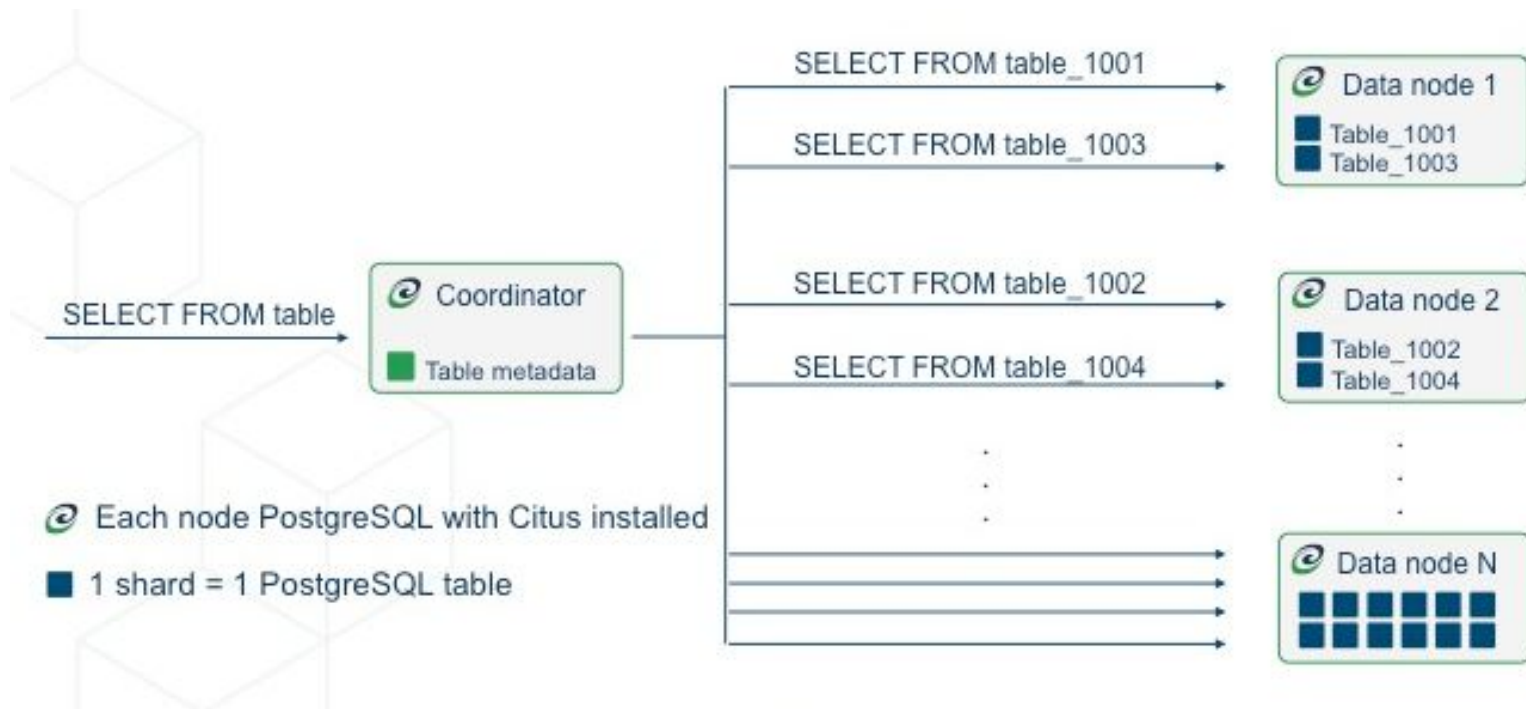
SELECT FROM table_1001

Data node 1
Table_1001
Table_1003

SELECT FROM table_1003

SELECT FROM table

Coordinator
Table metadata

SELECT FROM table_1002

Data node 2
Table_1002
Table_1004

SELECT FROM table_1004

Each node PostgreSQL with Citus installed

1 shard = 1 PostgreSQL table

Data node N